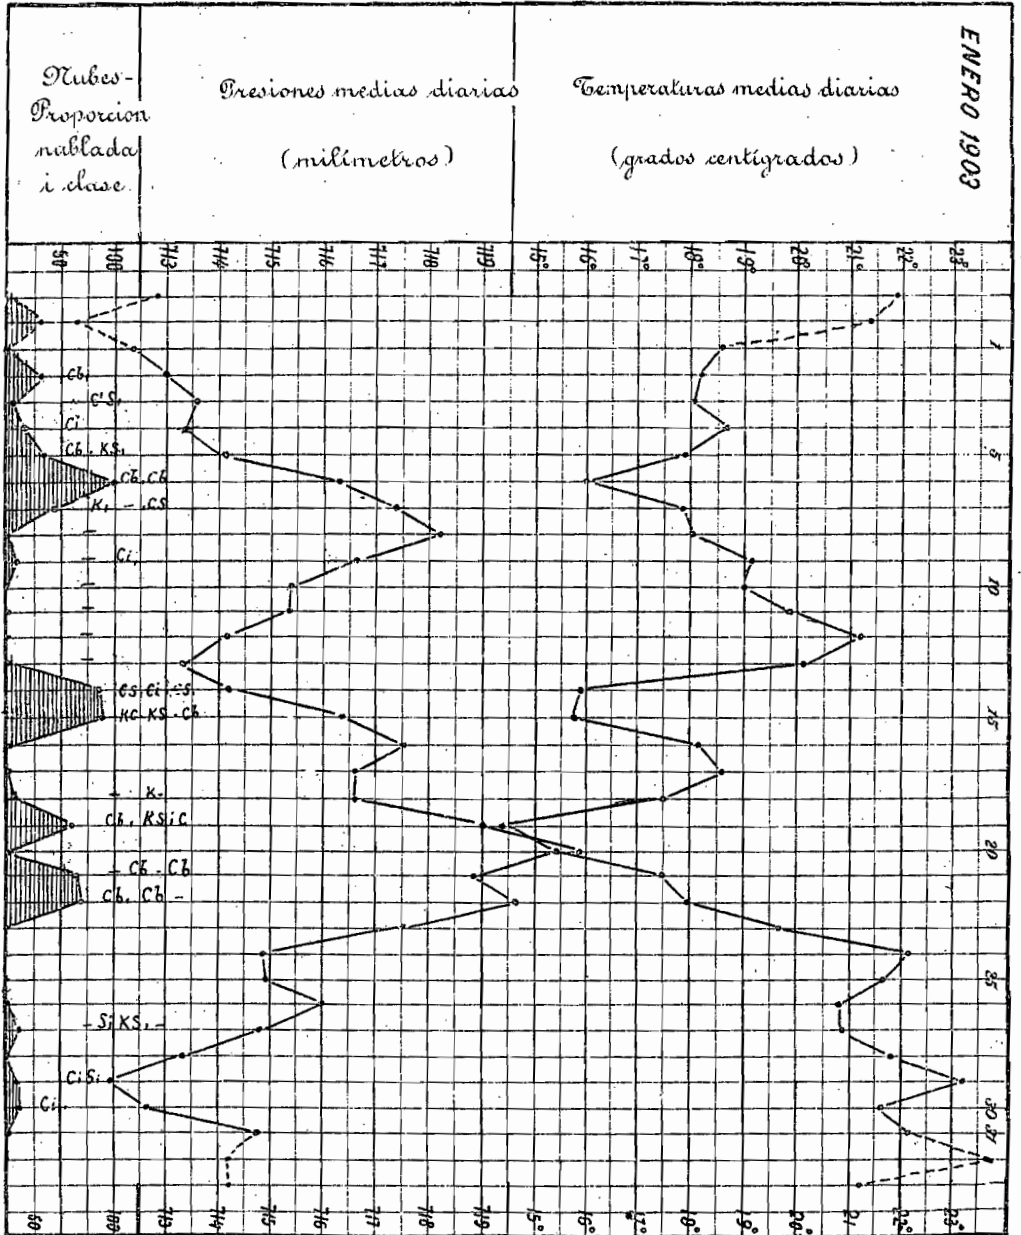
Nubes-
Proporcion
nublada
i clase.

Presiones medias diarias
(milímetros)

Temperaturas medias diarias
(grados centígrados)

ENERO 1903

50 100 712 714 715 716 717 718 719 15° 16° 17° 18° 19° 20° 21° 22° 23°

1
5
10
15
20
25
30 31

Cb.
C'S.
Ci
Cb. KS.
Cb. Cb
K. CS
Ci.
Cs Ci CS.
KC KS. Cb
K.
Cb. KS i C
Cb. Cb
Cb. Cb
S i KS.
Ci Si
Ci.

50 100 712 714 715 716 717 718 719 15° 16° 17° 18° 19° 20° 21° 22° 23°